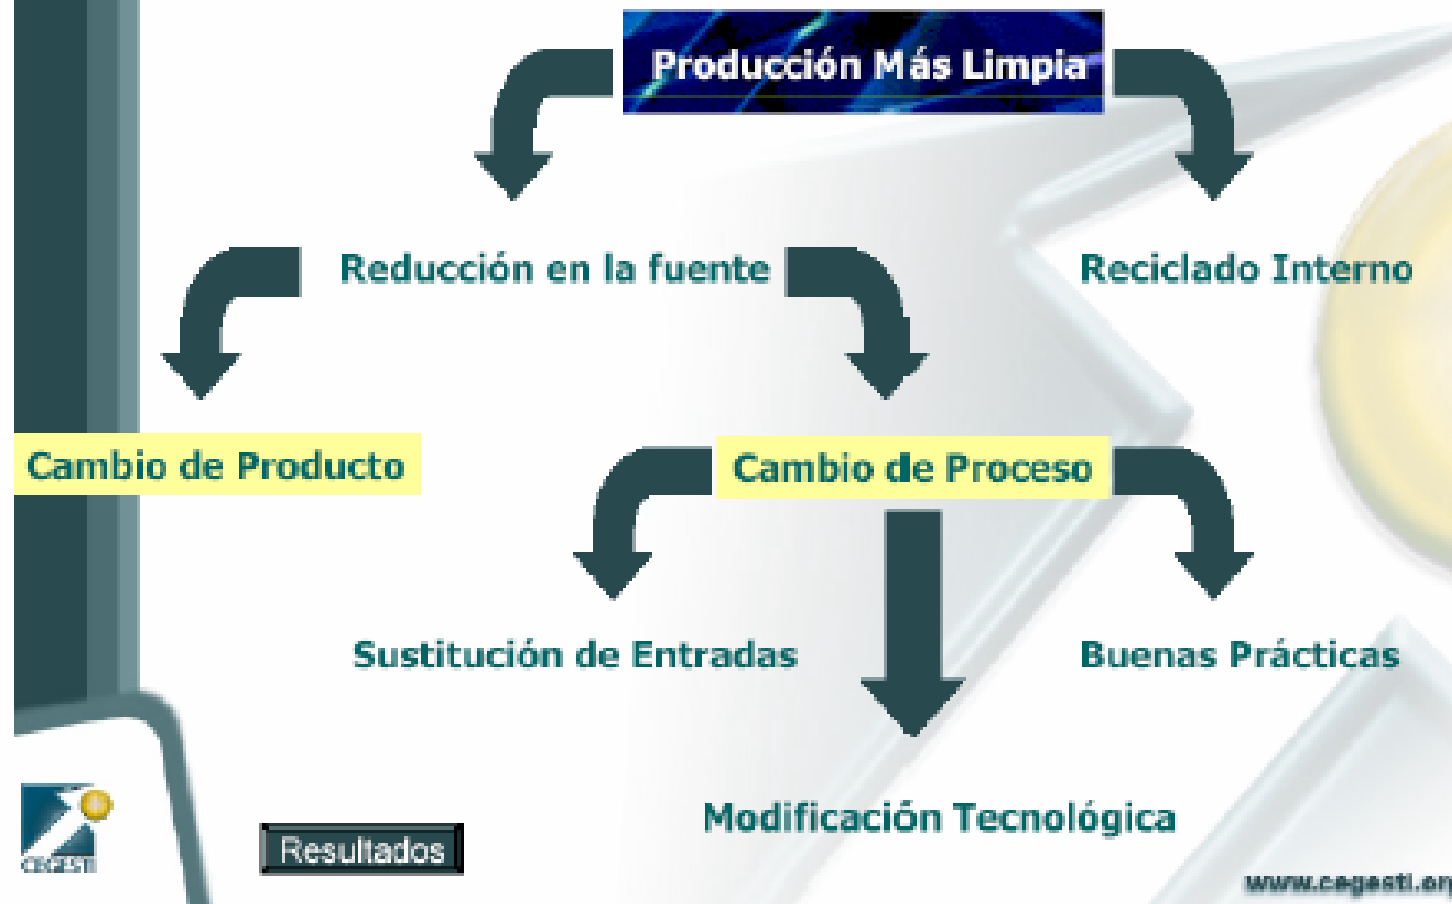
Producción Más Limpia

Reducción en la fuente

Reciclado Interno

Cambio de Producto

Cambio de Proceso

Sustitución de Entradas

Buenas Prácticas

Modificación Tecnológica

CEGESTI

Resultados

www.cegesti.or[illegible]